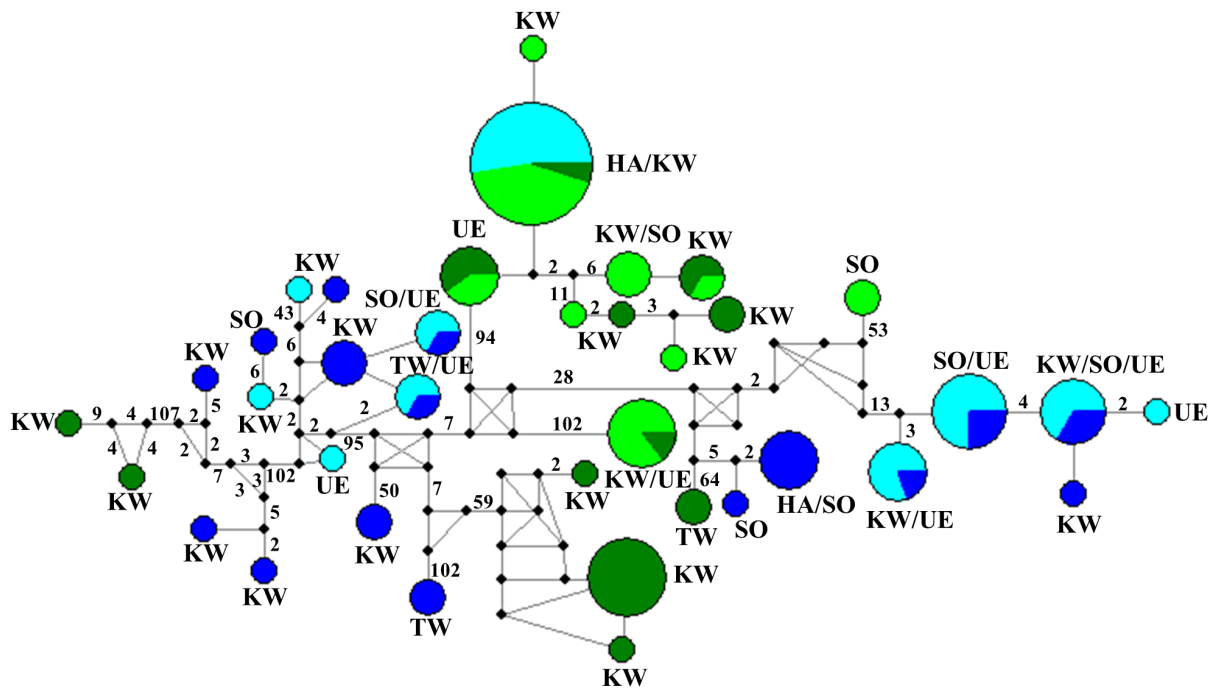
KW

HA/KW

UE

KW/SO

KW

2

6

11

2

3

KW

KW

KW

SO

53

KW

43

4

SO/UE

94

SO

6

KW

KW

TW/UE

6

2

KW

2

2

28

2

5

2

KW

9

4

107

2

2

2

95

7

102

13

SO/UE

4

KW/SO/UE

2

UE

3

4

4

2

7

3

3

102

UE

5

2

HA/SO

KW

KW/UE

64

SO

KW/UE

KW

50

7

2

KW

TW

KW

5

59

KW

2

KW

KW

102

KW

TW

KW